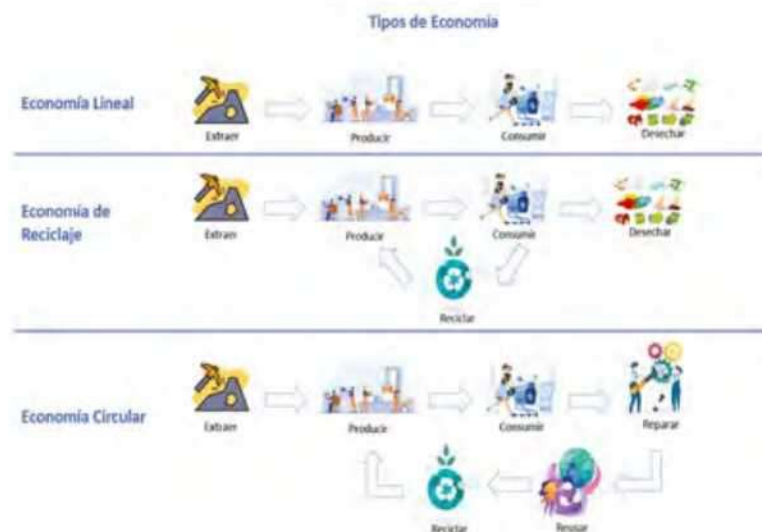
Tipos de Economía

Economía Lineal

Extraer

Producir

Consumir

Desechar

Economía de Reciclaje

Extraer

Producir

Consumir

Desechar

Reciclar

Economía Circular

Extraer

Producir

Consumir

Reparar

Reciclar

Reusar